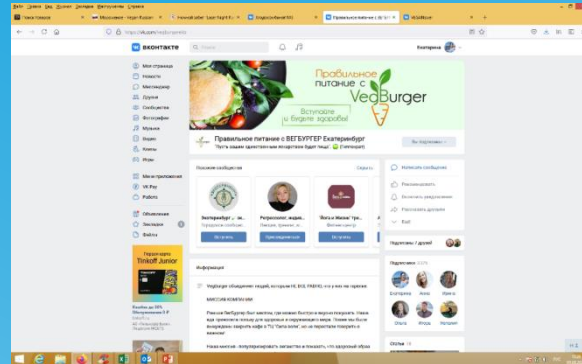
Файл Правка Вид Журнал Закладки Инструменты Справка

Поиск товаров | Мосэнерго - Науч Рассел | Нижний забег Бег Night Run | Хорошо сделаемNFS | Правильное питание с | VEGBurger

https://vk.com/vegburgerekb

ВКОНТАКТЕ | Поиск | Екатерина

Моя страница
Новости
Мессенджер
Друзья
Сообщества
Фотографии
Музыка
Видео
Клипы
Игры

Мини-приложения
VK Pay
Работа

Объявления
Закладки
Файлы

Tinkoff Junior

Правильное питание с VegBurger

Вступайте и будьте здоровы!

Правильное питание с ВЕГБУРГЕР Екатеринбург
"Путь нашим здоровеньким воздастся будет пища!" (Сократ)

Вы подписаны

Похожие сообщества | Скрыть

Экопромбургер - зд...
Ресторанное...
В группе

Регресолог, веган...
Люди...
Приглашаем!

"Йоль и Жизнь" Пре...
Веганский центр
В группе

Информация

VegBurger объединяет людей, которые НЕ ВОЕ, РАВНО, что у них на тарелке.

МИССИЯ КОМПАНИИ

Раньше Вегбургер был закрыт, где можно быстро и вкусно покушать. Наша идея привлекать пользу для здоровья и окружающей ... мира. Теперь мы были вынуждены закрыть кафе в ТЦ "Гагарин...

Наша миссия - популяризировать вегетарианство ... здоровый образ

Написать сообщение
Рекомендовать
Включить уведомления
Рассказать друзьям
Ещё

Подписаны 7 друзей

Подписчики 1075

Екатерина | Женя | Ирина
Ольга | Игорь | Украина

Фото 16